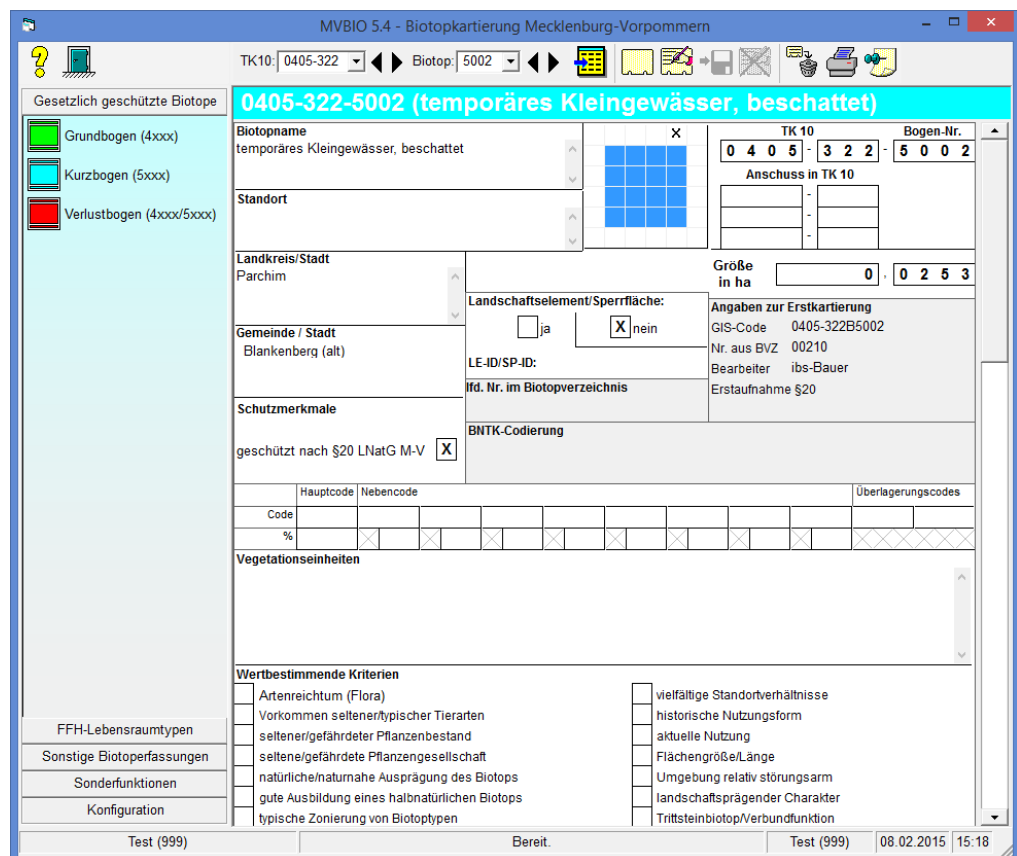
MVBIO 5.4 - Biotopkartierung Mecklenburg-Vorpommern

TK10: 0405-322 Biotop: 5002

Gesetzlich geschützte Biotope

Grundbogen (4xxx)
Kurzbogen (5xxx)
Verlustbogen (4xxx/5xxx)

FFH-Lebensraumtypen
Sonstige Biotoperfassungen
Sonderfunktionen
Konfiguration

0405-322-5002 (temporäres Kleingewässer, beschattet)

Biotopname
temporäres Kleingewässer, beschattet

Standort

X

TK 10
0 4 0 5 - 3 2 2

Bogen-Nr.
- 5 0 0 2

Anschuss in TK 10
-
-
-

Landkreis/Stadt
Parchim

Größe in ha
0 , 0 2 5 3

Landschaftselement/Sperrfläche:
ja X nein

Angaben zur Erstkartierung
GIS-Code 0405-322B5002
Nr. aus BVZ 00210
Bearbeiter ibs-Bauer
Erstaufnahme §20

Gemeinde / Stadt
Blankenberg (alt)

LE-ID/SP-ID:

lfd. Nr. im Biotopverzeichnis

Schutzmerkmale
geschützt nach §20 LNatG M-V X

BNTK-Codierung

| | Hauptcode | Nebencode | | | | | | | | | Überlagerungscodes | |
|---|---|---|---|---|---|---|---|---|---|---|---|---|
| Code | | | | | | | | | | | | |
| % | | | | | | | | | | | | |

Vegetationseinheiten

Wertbestimmende Kriterien
Artenreichtum (Flora)
Vorkommen seltener/typischer Tierarten
seltener/gefährdeter Pflanzenbestand
seltene/gefährdete Pflanzengesellschaft
natürliche/naturnahe Ausprägung des Biotops
gute Ausbildung eines halbnatürlichen Biotops
typische Zonierung von Biotoptypen
vielfältige Standortverhältnisse
historische Nutzungsform
aktuelle Nutzung
Flächengröße/Länge
Umgebung relativ störungsarm
landschaftsprägender Charakter
Trittsteinbiotop/Verbundfunktion

Test (999) | Bereit. | Test (999) | 08.02.2015 | 15:18